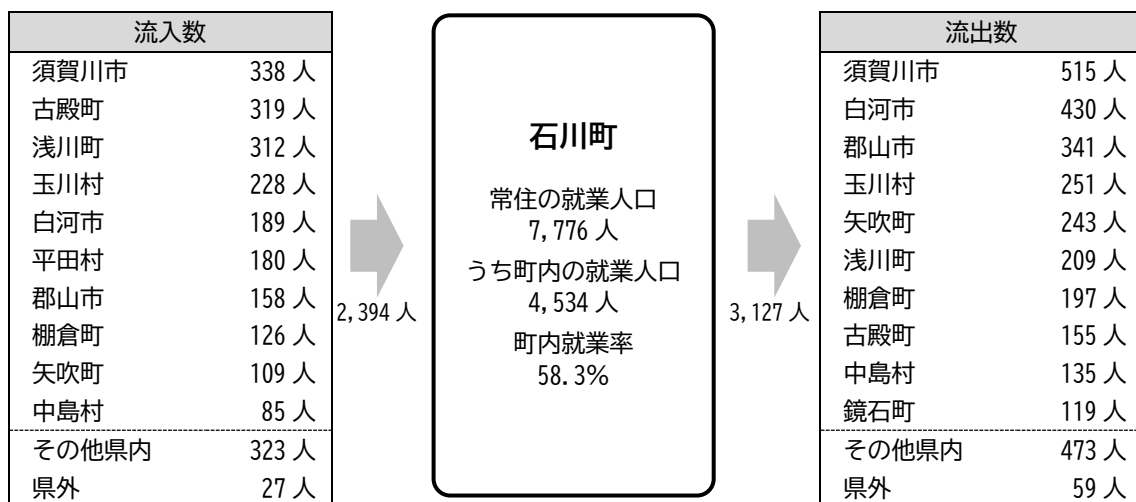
| 流入数 | |
|---|---|
| 須賀川市 | 338 人 |
| 古殿町 | 319 人 |
| 浅川町 | 312 人 |
| 玉川村 | 228 人 |
| 白河市 | 189 人 |
| 平田村 | 180 人 |
| 郡山市 | 158 人 |
| 棚倉町 | 126 人 |
| 矢吹町 | 109 人 |
| 中島村 | 85 人 |
| その他県内 | 323 人 |
| 県外 | 27 人 |

2,394 人

石川町

常住の就業人口
7,776 人
うち町内の就業人口
4,534 人
町内就業率
58.3%

3,127 人

| 流出数 | |
|---|---|
| 須賀川市 | 515 人 |
| 白河市 | 430 人 |
| 郡山市 | 341 人 |
| 玉川村 | 251 人 |
| 矢吹町 | 243 人 |
| 浅川町 | 209 人 |
| 棚倉町 | 197 人 |
| 古殿町 | 155 人 |
| 中島村 | 135 人 |
| 鏡石町 | 119 人 |
| その他県内 | 473 人 |
| 県外 | 59 人 |